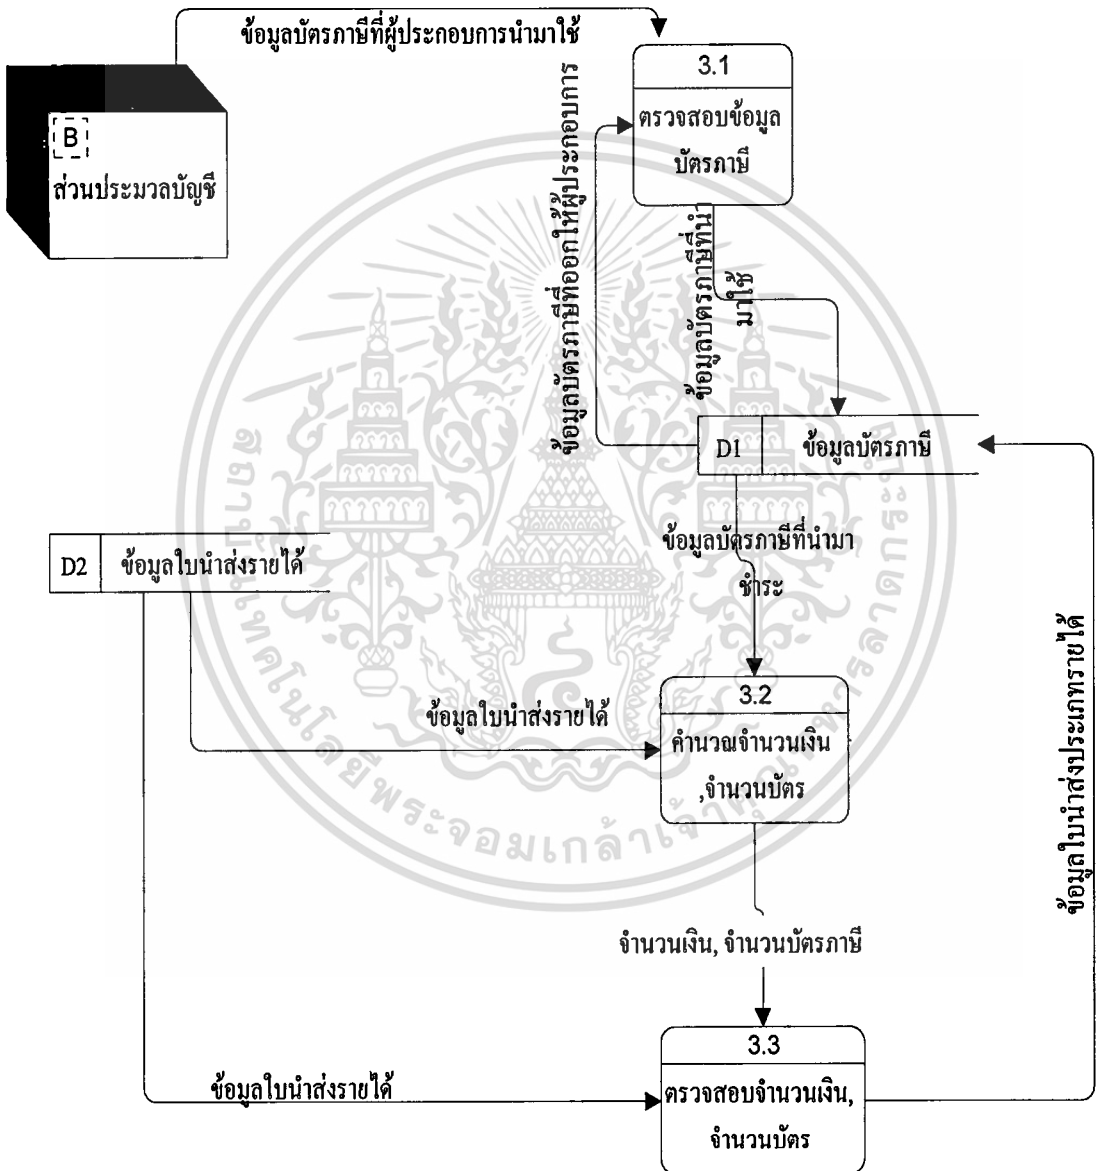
ข้อมูลบัตรภาษีที่ผู้ประกอบการนำมาใช้

B
ส่วนประมวลบัญชี

3.1
ตรวจสอบข้อมูลบัตรภาษี

ข้อมูลบัตรภาษีที่ออกให้ผู้ประกอบการ

ข้อมูลบัตรภาษีที่นำมาใช้

D1 ข้อมูลบัตรภาษี

D2 ข้อมูลใบนำส่งรายได้

ข้อมูลบัตรภาษีที่นำมาชำระ

ข้อมูลใบนำส่งรายได้

3.2
คำนวณจำนวนเงิน ,จำนวนบัตร

ข้อมูลใบนำส่งประเภทรายได้

จำนวนเงิน, จำนวนบัตรภาษี

ข้อมูลใบนำส่งรายได้

3.3
ตรวจสอบจำนวนเงิน, จำนวนบัตร